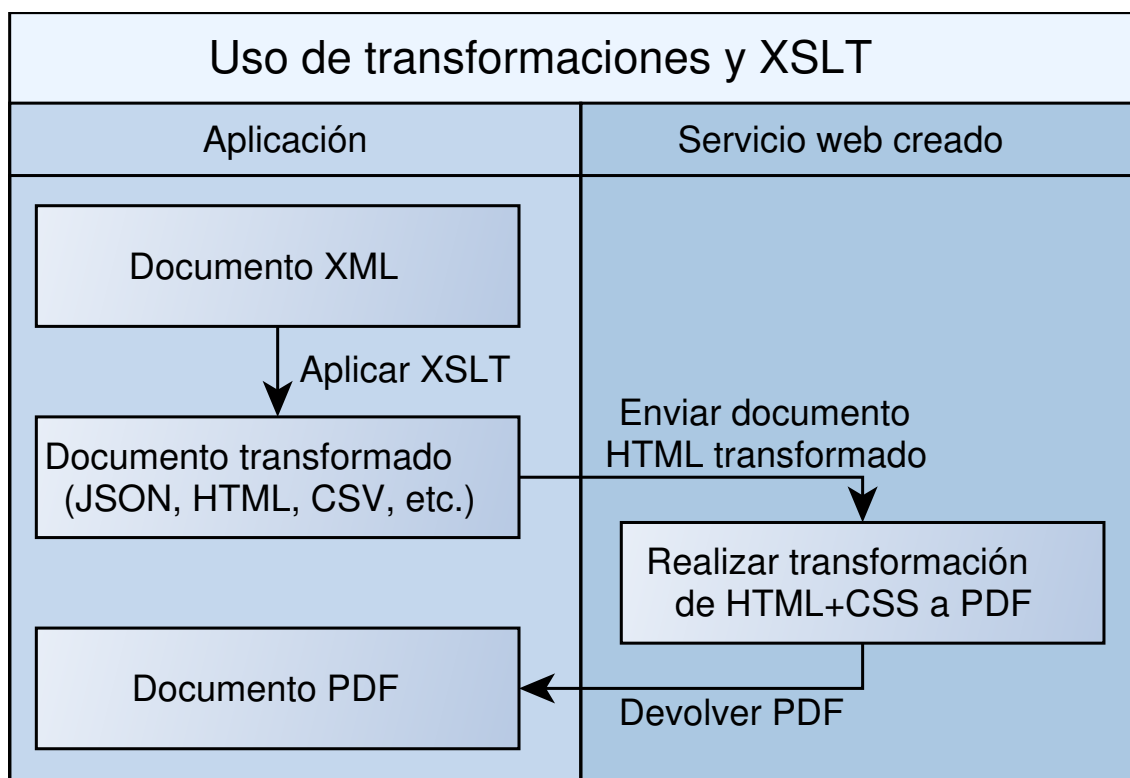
Uso de transformaciones y XSLT

Aplicación

Servicio web creado

Documento XML

Aplicar XSLT

Documento transformado (JSON, HTML, CSV, etc.)

Enviar documento HTML transformado

Realizar transformación de HTML+CSS a PDF

Documento PDF

Devolver PDF